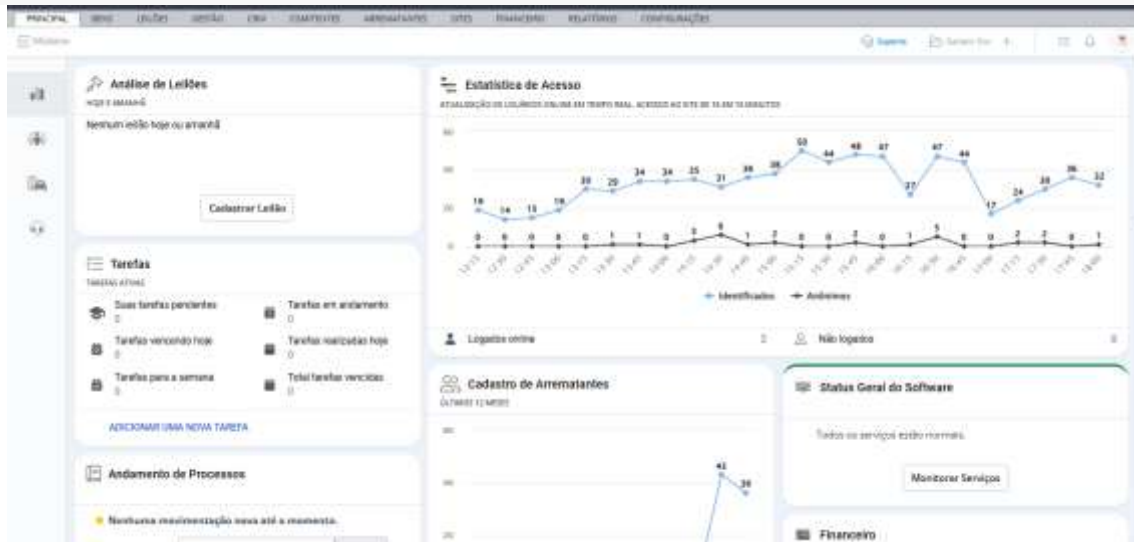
PRINCIPAL BENS LEILÕES GESTÃO CRM COMITENTES ARREMATANTES SITES FINANCEIRO RELATÓRIOS CONFIGURAÇÕES

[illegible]

Suporte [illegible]

Análise de Leilões
HOJE E AMANHÃ

Nenhum leilão hoje ou amanhã

Cadastrar Leilão

Tarefas
TAREFAS ATIVAS

Suas tarefas pendentes
0

Tarefas em andamento
0

Tarefas vencendo hoje
0

Tarefas realizadas hoje
0

Tarefas para a semana
0

Total tarefas vencidas
0

ADICIONAR UMA NOVA TAREFA

Andamento de Processos

Nenhuma movimentação nova até o momento.

Estatística de Acesso
ATUALIZAÇÃO DE USUÁRIOS ONLINE EM TEMPO REAL. ACESSO AO SITE DE 15 EM 15 MINUTOS

16 14 15 18 30 29 34 34 35 31 36 38 53 44 48 47 27 47 44 17 24 30 36 32

0 0 0 0 0 0 1 1 0 3 6 1 2 0 0 2 0 1 5 0 0 2 2 0 1

Identificados Anônimos

Logados online 1

Não logados 0

Cadastro de Arrematantes
ÚLTIMOS 12 MESES

42 36

Status Geral do Software

Todos os serviços estão normais.

Monitorar Serviços

Financeiro